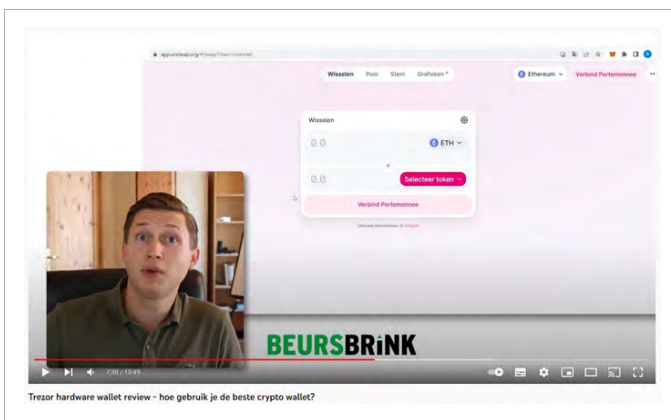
app.uniswap.org/#/swap?chain=mainnet

Wisselen Pool Stem Grafieken

Ethereum

Verbind Portemonnee

Wisselen

0.0

ETH

0.0

Selecteer token

Verbind Portemonnee

Uniswap beschikbaar in: Engels

BEURSBRiNK

7:38 / 12:49

Trezor hardware wallet review - hoe gebruik je de beste crypto wallet?